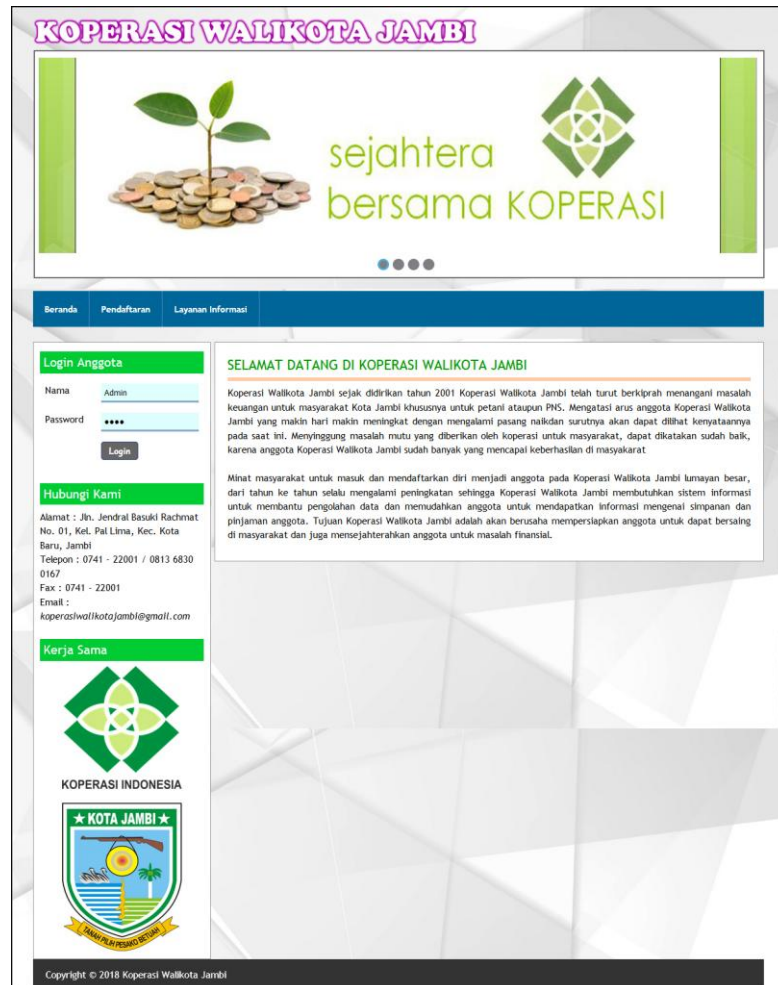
KOPERASI WALIKOTA JAMBI

sejahtera
bersama KOPERASI

Beranda | Pendaftaran | Layanan Informasi

Login Anggota

Nama Admin

Password ••••

Login

Hubungi Kami

Alamat : Jln. Jendral Basuki Rachmat No. 01, Kel. Pal Lima, Kec. Kota Baru, Jambi
Telepon : 0741 - 22001 / 0813 6830 0167
Fax : 0741 - 22001
Email : koperasiwalikotajambi@gmail.com

Kerja Sama

KOPERASI INDONESIA

★ KOTA JAMBI ★

TANAH PILIH PESAKO BETUAH

SELAMAT DATANG DI KOPERASI WALIKOTA JAMBI

Koperasi Walikota Jambi sejak didirikan tahun 2001 Koperasi Walikota Jambi telah turut berkiprah menangani masalah keuangan untuk masyarakat Kota Jambi khususnya untuk petani ataupun PNS. Mengatasi arus anggota Koperasi Walikota Jambi yang makin hari makin meningkat dengan mengalami pasang naikdan surutnya akan dapat dilihat kenyataannya pada saat ini. Menyinggung masalah mutu yang diberikan oleh koperasi untuk masyarakat, dapat dikatakan sudah baik, karena anggota Koperasi Walikota Jambi sudah banyak yang mencapai keberhasilan di masyarakat

Minat masyarakat untuk masuk dan mendaftarkan diri menjadi anggota pada Koperasi Walikota Jambi lumayan besar, dari tahun ke tahun selalu mengalami peningkatan sehingga Koperasi Walikota Jambi membutuhkan sistem informasi untuk membantu pengolahan data dan memudahkan anggota untuk mendapatkan informasi mengenai simpanan dan pinjaman anggota. Tujuan Koperasi Walikota Jambi adalah akan berusaha mempersiapkan anggota untuk dapat bersaing di masyarakat dan juga mensejahterahkan anggota untuk masalah finansial.

Copyright © 2018 Koperasi Walikota Jambi